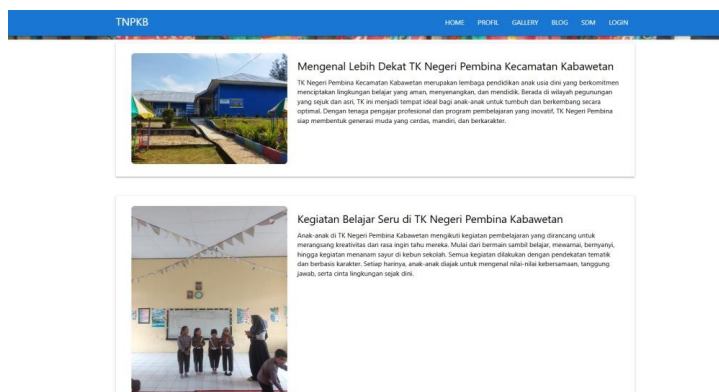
TNPKB

HOME PROFIL GALLERY BLOG SDM LOGIN

Mengenal Lebih Dekat TK Negeri Pembina Kecamatan Kabawetan

TK Negeri Pembina Kecamatan Kabawetan merupakan lembaga pendidikan anak usia dini yang berkomitmen menciptakan lingkungan belajar yang aman, menyenangkan, dan mendidik. Berada di wilayah pegunungan yang sejuk dan asri, TK ini menjadi tempat ideal bagi anak-anak untuk tumbuh dan berkembang secara optimal. Dengan tenaga pengajar profesional dan program pembelajaran yang inovatif, TK Negeri Pembina siap membentuk generasi muda yang cerdas, mandiri, dan berkarakter.

Kegiatan Belajar Seru di TK Negeri Pembina Kabawetan

Anak-anak di TK Negeri Pembina Kabawetan mengikuti kegiatan pembelajaran yang dirancang untuk merangsang kreativitas dan rasa ingin tahu mereka. Mulai dari bermain sambil belajar, mewarnai, bernyanyi, hingga kegiatan menanam sayur di kebun sekolah. Semua kegiatan dilakukan dengan pendekatan tematik dan berbasis karakter. Setiap harinya, anak-anak diajak untuk mengenal nilai-nilai kebersamaan, tanggung jawab, serta cinta lingkungan sejak dini.